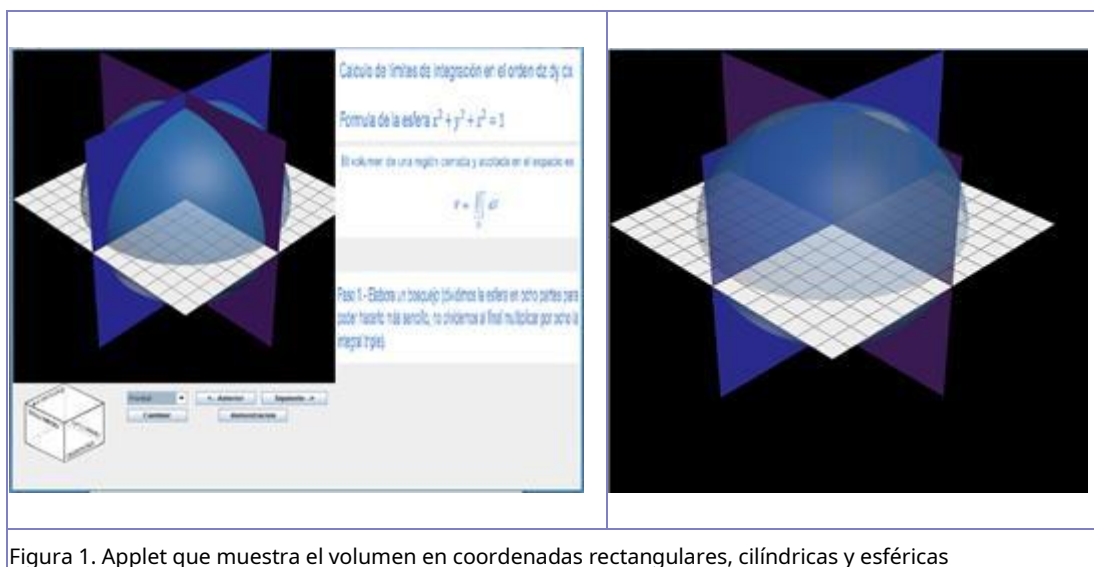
Calculo de límites de integración en el orden dz dy dx

Formula de la esfera $x^2+y^2+z^2=1$

El volumen de una región cerrada y acotada en el espacio es

$V = \iiint_{D} dV$

Paso 1.- Elabore un bosquejo (dividimos la esfera en ocho partes para poder hacerlo más sencillo, no olvidemos al final multiplicar por ocho la integral triple)

Frontal | < Anterior | Siguiente > | Cambiar | Demostración

Figura 1. Applet que muestra el volumen en coordenadas rectangulares, cilíndricas y esféricas